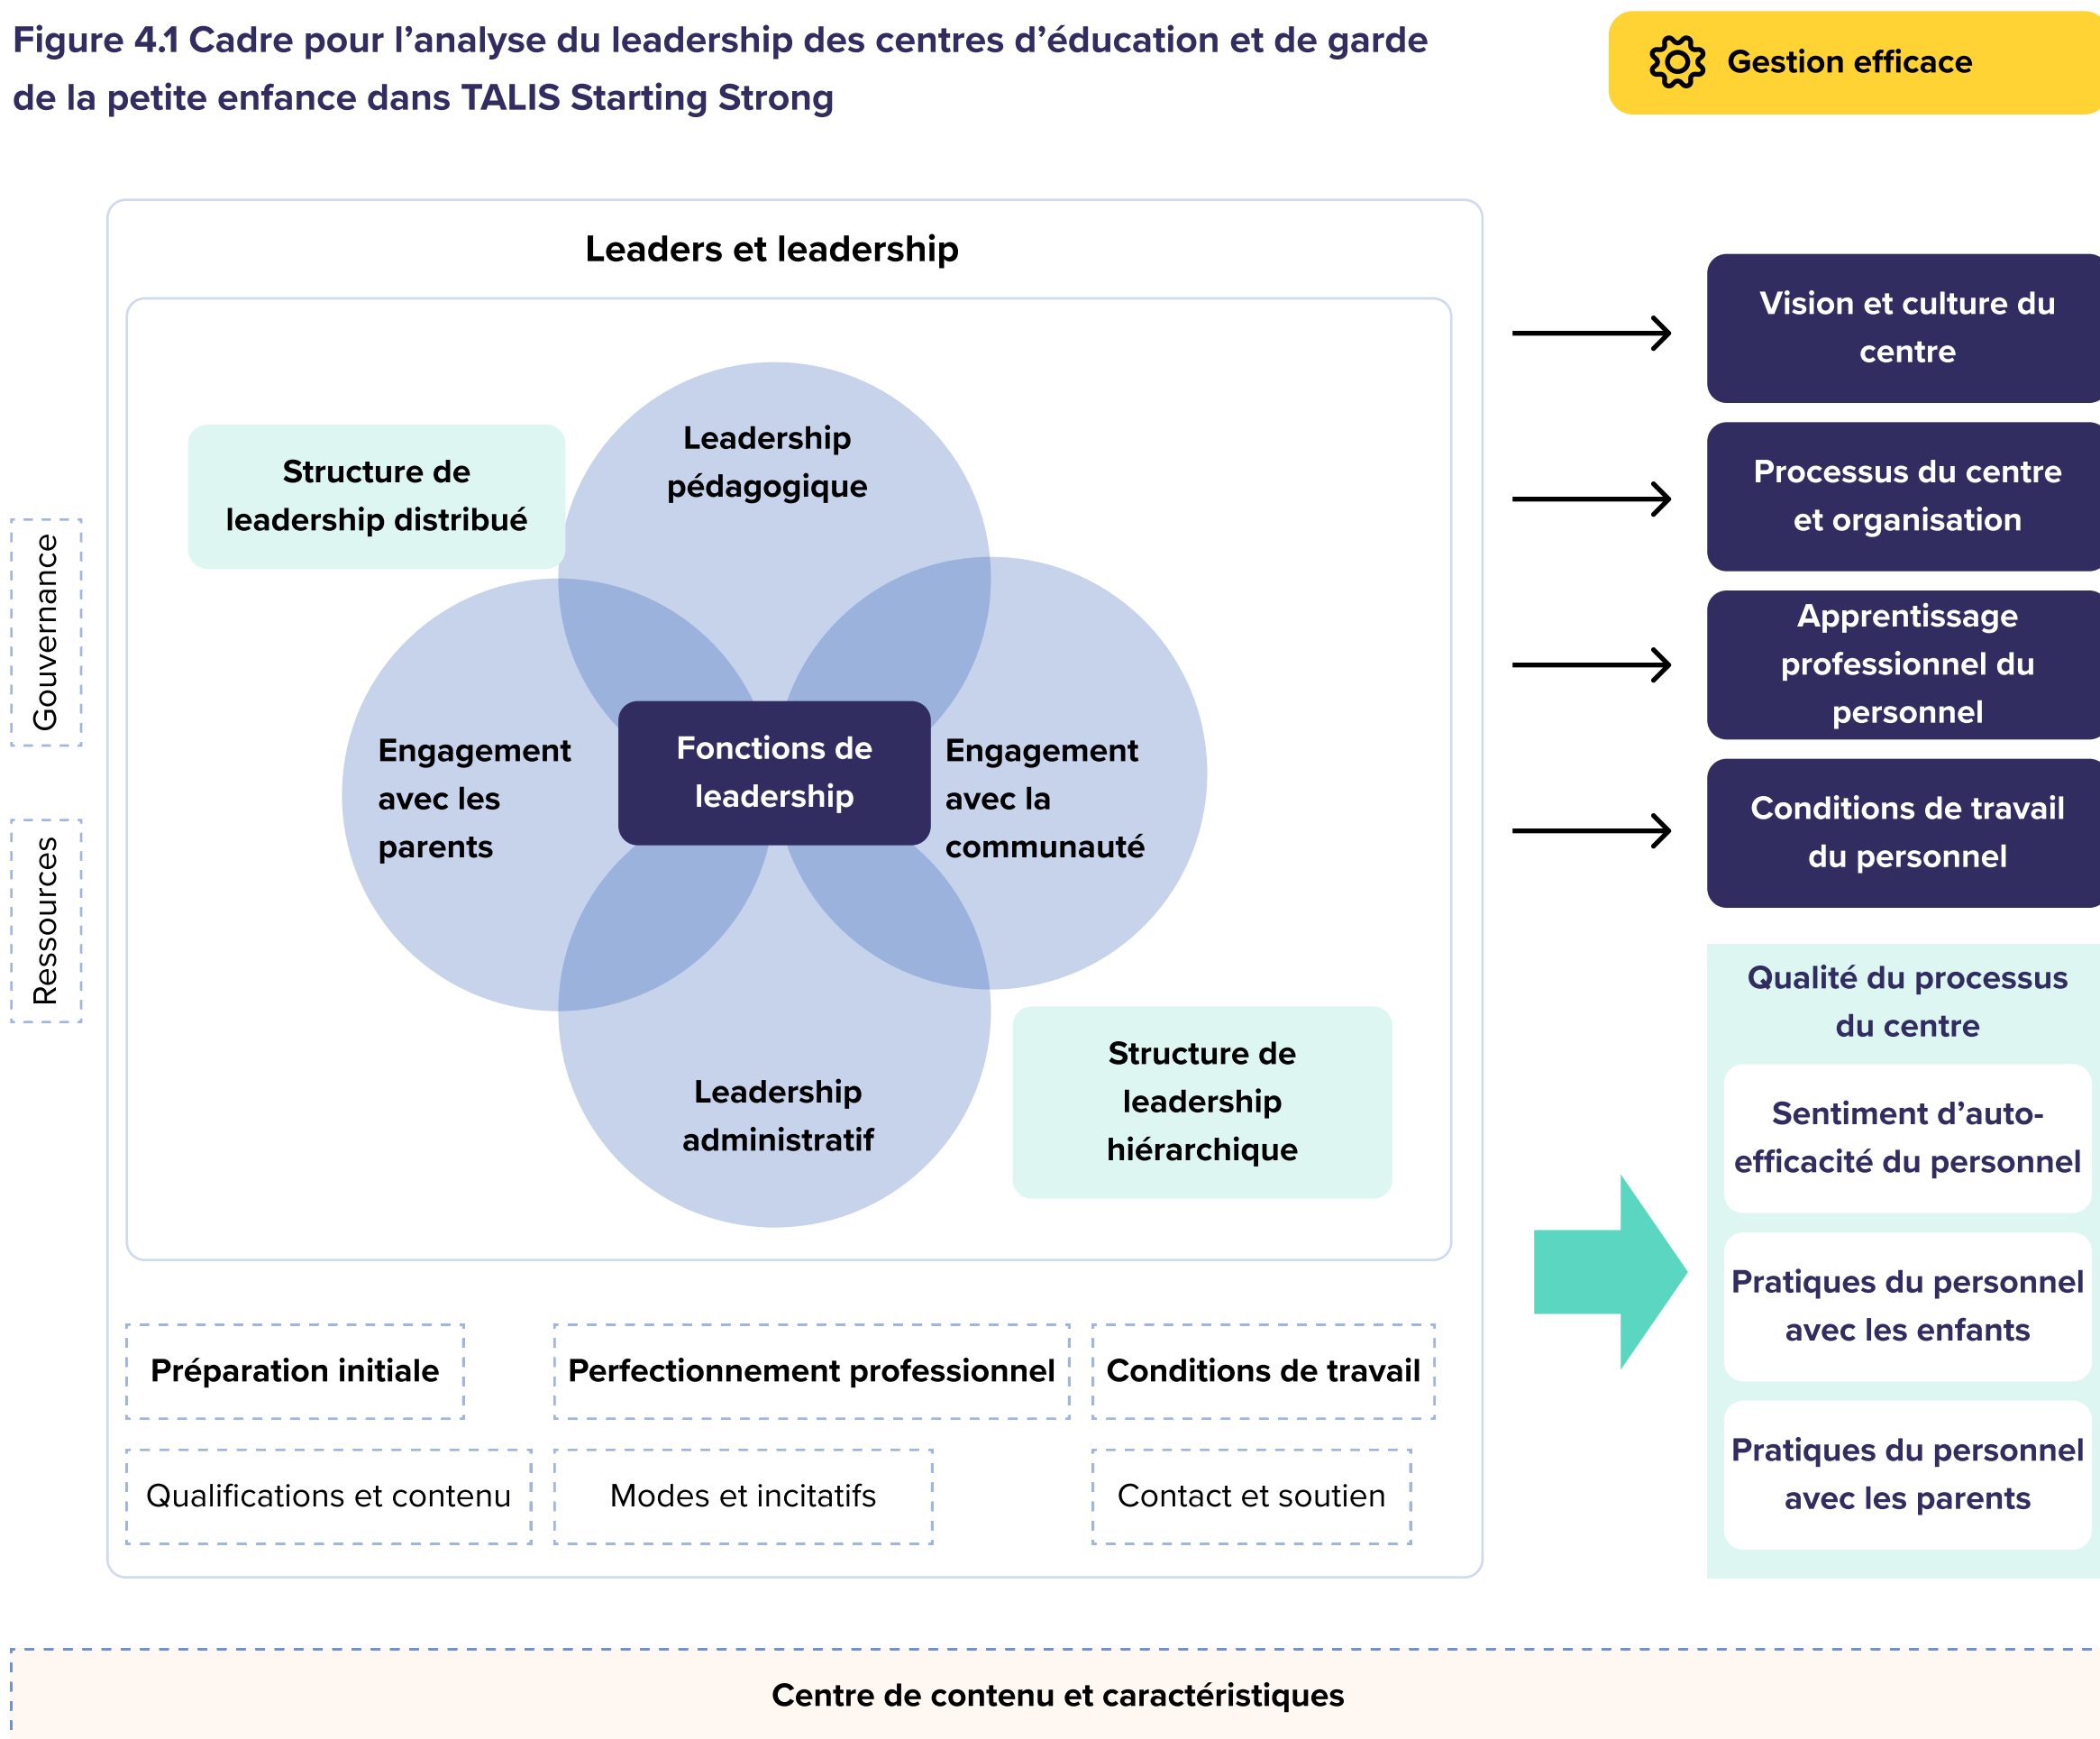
Figure 4.1 Cadre pour l'analyse du leadership des centres d'éducation et de garde de la petite enfance dans TALIS Starting Strong

Gestion efficace

Gouvernance

Ressources

Leaders et leadership

Structure de leadership distribué

Leadership pédagogique

Engagement avec les parents

Fonctions de leadership

Engagement avec la communauté

Leadership administratif

Structure de leadership hiérarchique

Préparation initiale

Perfectionnement professionnel

Conditions de travail

Qualifications et contenu

Modes et incitatifs

Contact et soutien

Vision et culture du centre

Processus du centre et organisation

Apprentissage professionnel du personnel

Conditions de travail du personnel

Qualité du processus du centre

Sentiment d'auto-efficacité du personnel

Pratiques du personnel avec les enfants

Pratiques du personnel avec les parents

Centre de contenu et caractéristiques